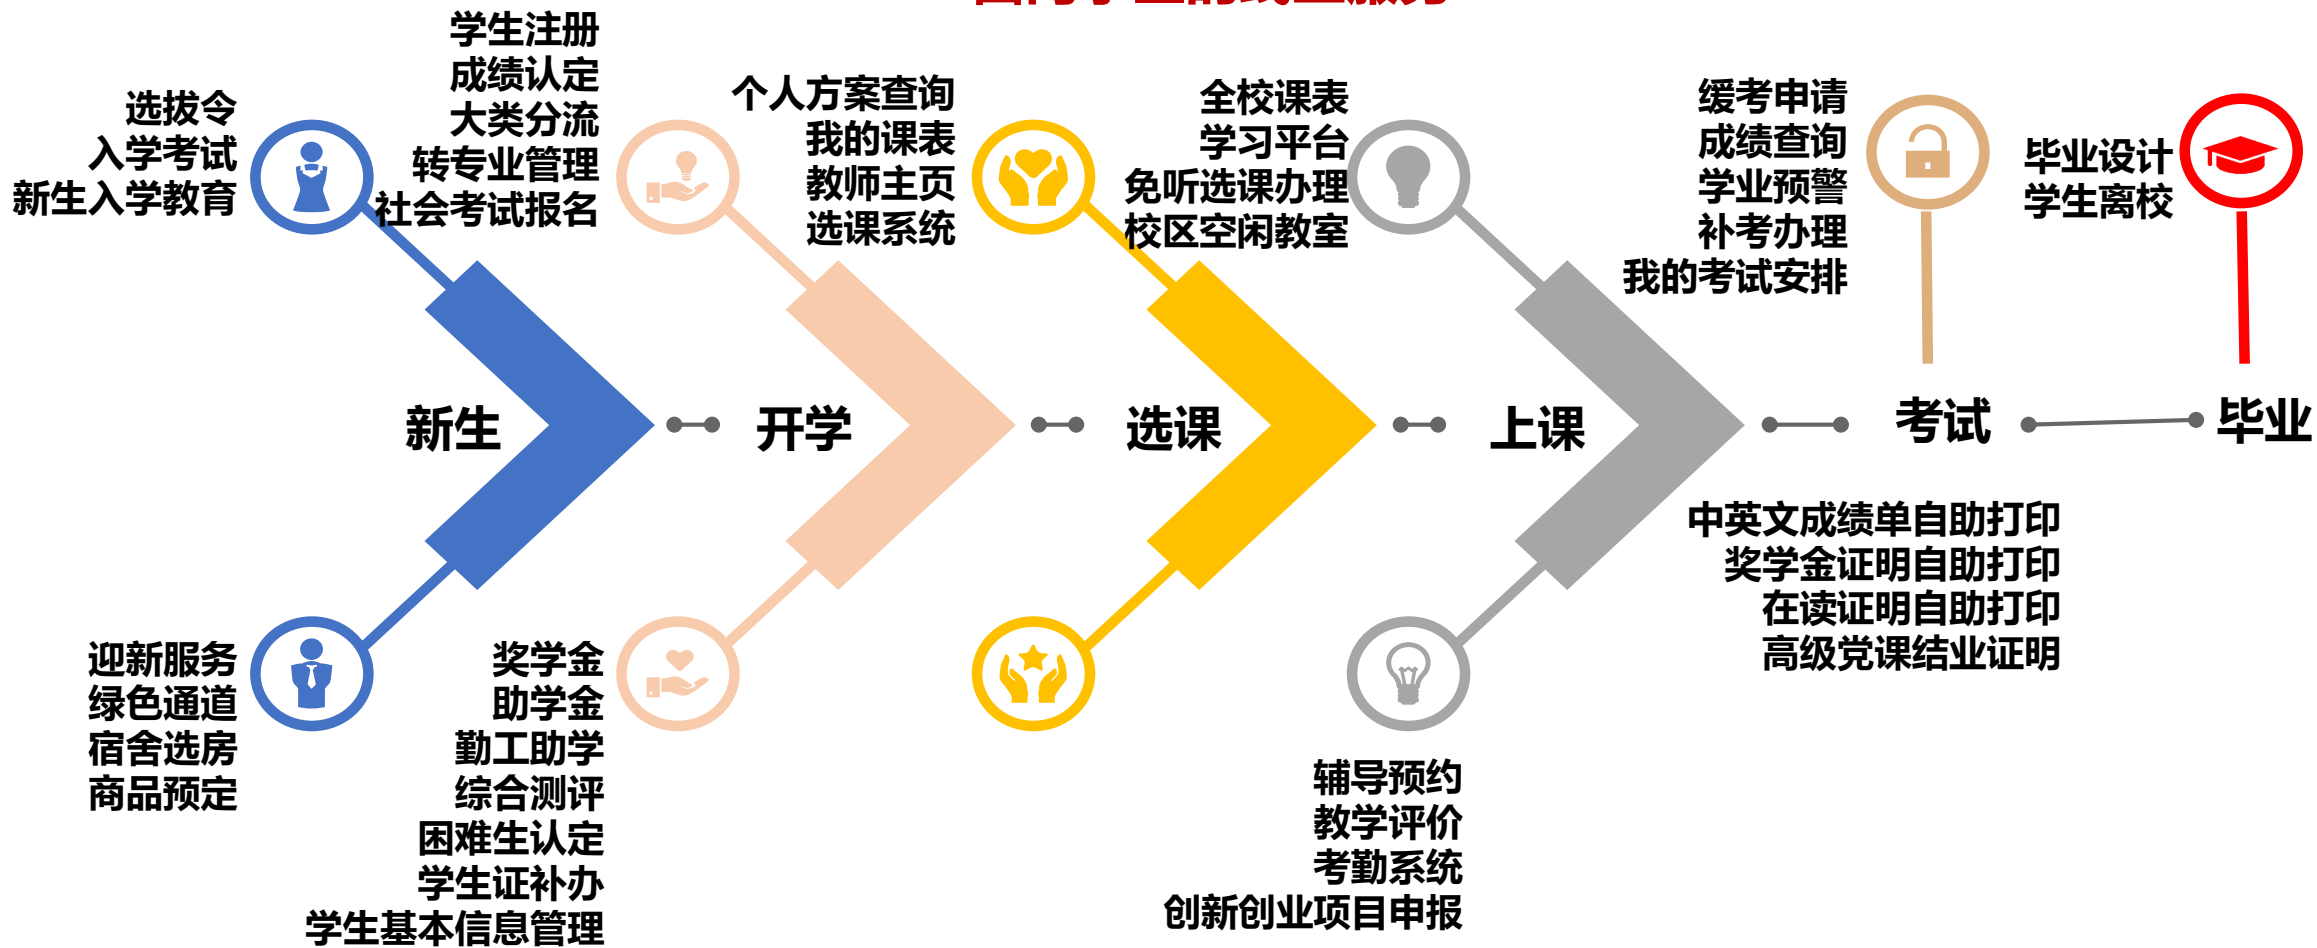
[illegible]

选拔令
入学考试
新生入学教育

学生注册
成绩认定
大类分流
转专业管理
社会考试报名

个人方案查询
我的课表
教师主页
选课系统

全校课表
学习平台
免听选课办理
校区空闲教室

缓考申请
成绩查询
学业预警
补考办理
我的考试安排

毕业设计
学生离校

新生
开学
选课
上课
考试
毕业

迎新服务
绿色通道
宿舍选房
商品预定

奖学金
助学金
勤工助学
综合测评
困难生认定
学生证补办
学生基本信息管理

辅导预约
教学评价
考勤系统
创新创业项目申报

中英文成绩单自助打印
奖学金证明自助打印
在读证明自助打印
高级党课结业证明